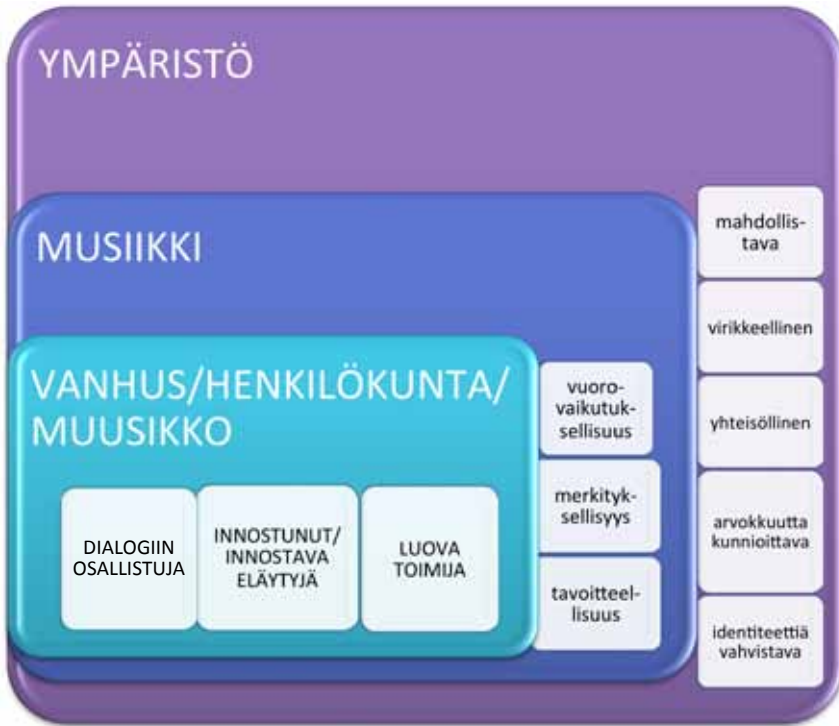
YMPÄRISTÖ

MUSIIKKI

VANHUS/HENKILÖKUNTA/ MUUSIKKO

DIALOGIIN OSALLISTUJA

INNOSTUNUT/ INNOSTAVA ELÄYTYJÄ

LUOVA TOIMIJA

vuorovaikutuksellisuus

merkityksellisyys

tavoitteellisuus

mahdollistava

virikkeellinen

yhteisöllinen

arvokkuutta kunnioittava

identiteettiä vahvistava